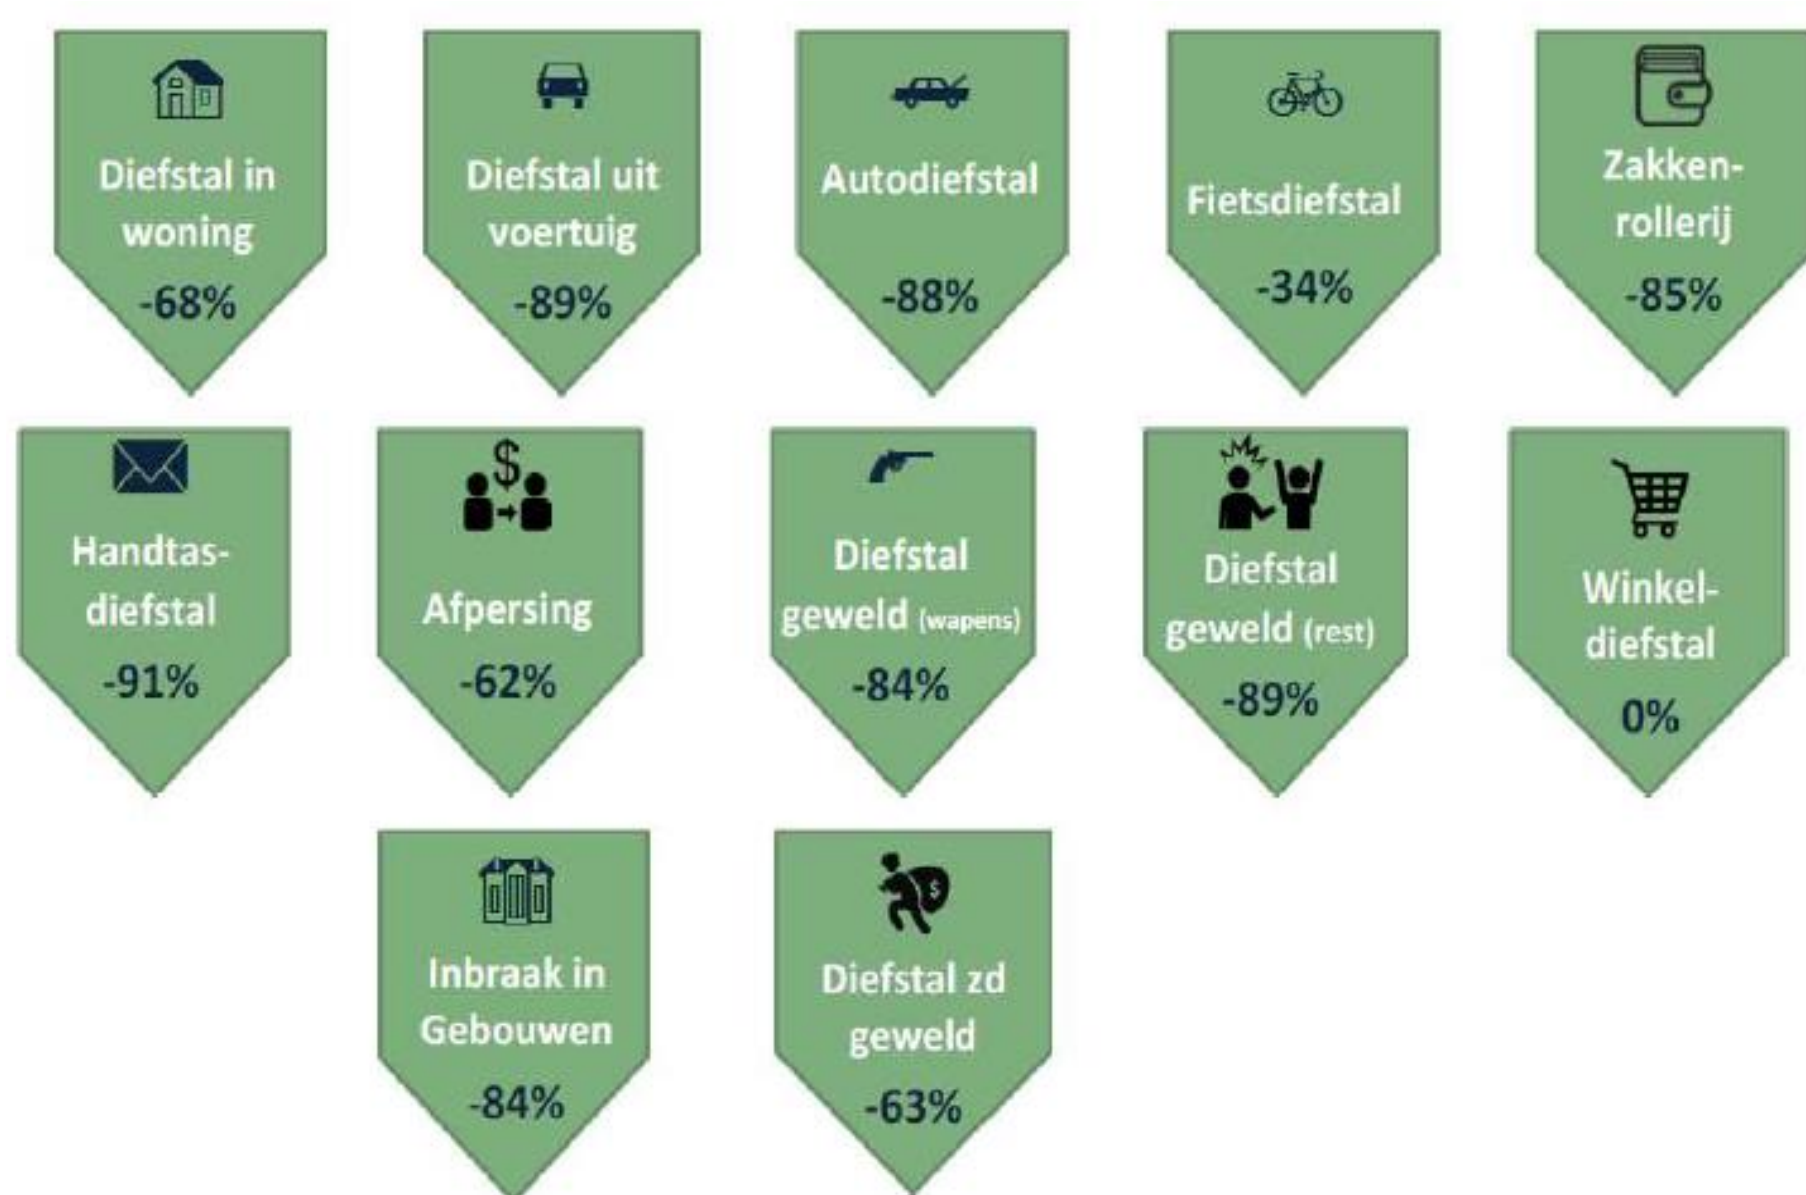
Diefstal in woning
-68%

Diefstal uit voertuig
-89%

Autodiefstal
-88%

Fietsdiefstal
-34%

Zakkenrollerij
-85%

Handtasdiefstal
-91%

$

Afpersing
-62%

Diefstal geweld (wapens)
-84%

Diefstal geweld (rest)
-89%

Winkeldiefstal
0%

Inbraak in Gebouwen
-84%

$

Diefstal zd geweld
-63%